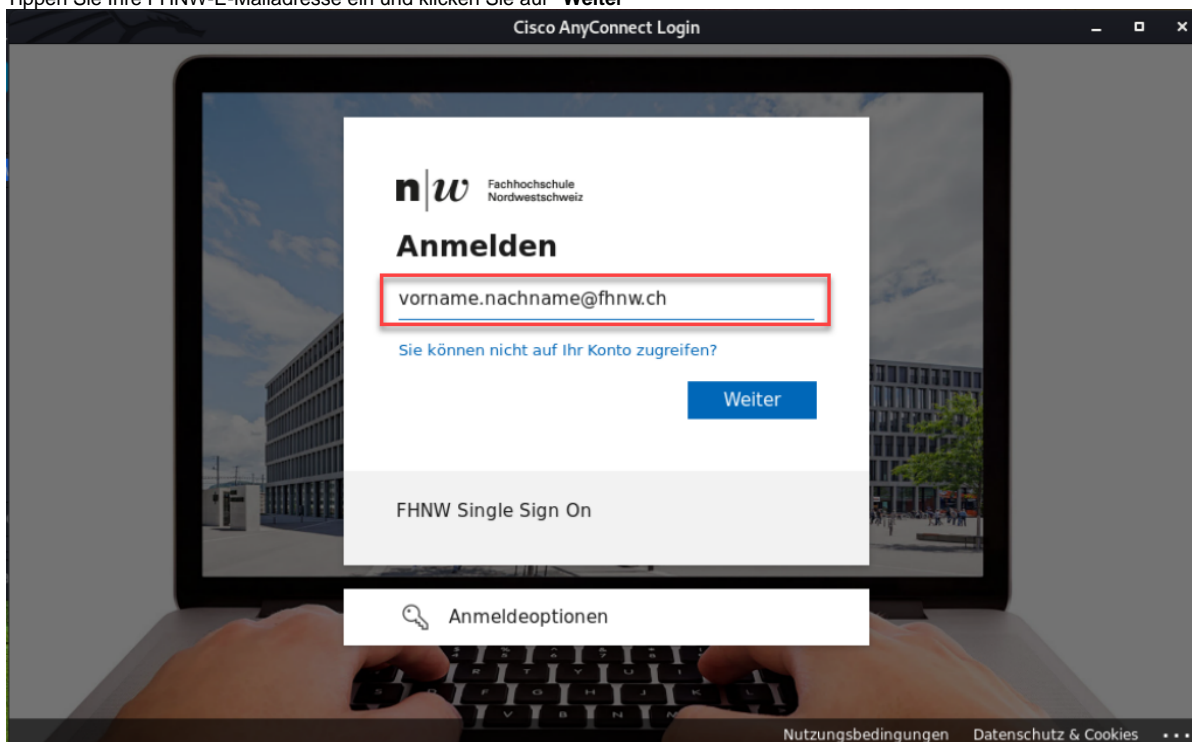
Tippen Sie Ihre FHNW-E-Mailadresse ein und klicken Sie auf "Weiter"

Cisco AnyConnect Login

n|w Fachhochschule Nordwestschweiz

Anmelden

vorname.nachname@fhnw.ch

Sie können nicht auf Ihr Konto zugreifen?

Weiter

FHNW Single Sign On

Anmeldeoptionen

Nutzungsbedingungen Datenschutz & Cookies ...